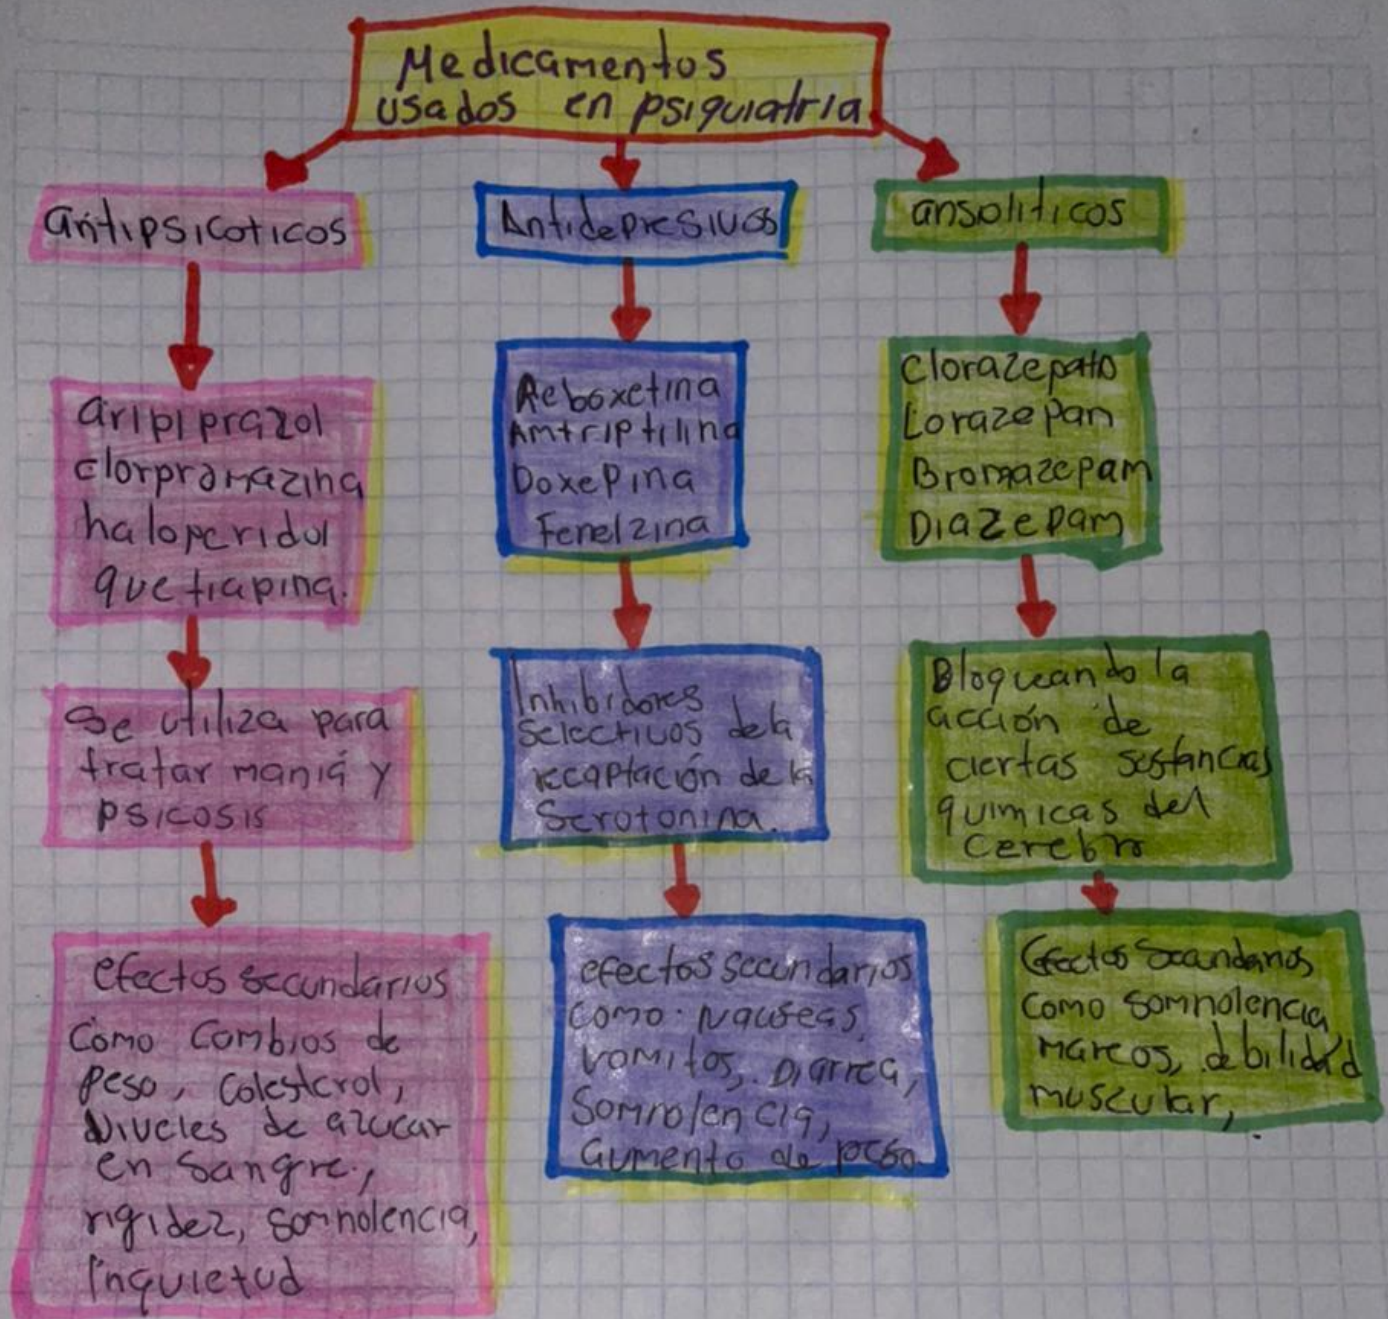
Medicamentos usados en psiquiatria

antipsicoticos

aripiprazol
clorpromazina
haloperidol
quetiapina.

se utiliza para tratar mania y psicosis

efectos secundarios como cambios de peso, colesterol, niveles de azucar en sangre, rigidez, somnolencia, inquietud

Antidepresivos

Reboxetina
Amtriptilina
Doxepina
Fenelzina

Inhibidores selectivos de la recaptación de la Serotonina.

efectos secundarios como: nauseas, vomitos, diarrea, somnolencia, aumento de peso

ansoliticos

Clorazepato
Lorazepan
Bromazepam
Diazepam

Bloqueando la acción de ciertas sustancias quimicas del cerebro

efectos secundarios como somnolencia mareos, debilidad muscular,